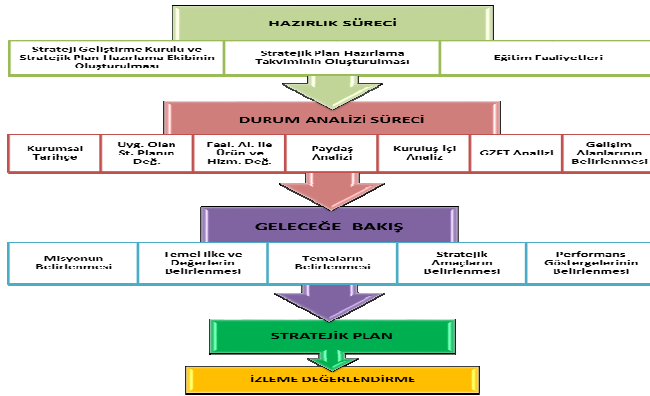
HAZIRLIK SÜRECİ

Strateji Geliştirme Kurulu ve Stratejik Plan Hazırlama Ekibinin Oluşturulması

Stratejik Plan Hazırlama Takviminin Oluşturulması

Eğitim Faaliyetleri

DURUM ANALİZİ SÜRECİ

Kurumsal Tarihçe

Uyg. Olan St. Planın Değ.

Faal. Al. ile Ürün ve Hizm. Değ.

Paydaş Analizi

Kuruluş İçi Analiz

GZFT Analizi

Gelişim Alanlarının Belirlenmesi

GELECEĞE BAKIŞ

Misyonun Belirlenmesi

Temel İlke ve Değerlerin Belirlenmesi

Temaların Belirlenmesi

Stratejik Amaçların Belirlenmesi

Performans Göstergelerinin Belirlenmesi

STRATEJİK PLAN

İZLEME DEĞERLENDİRME